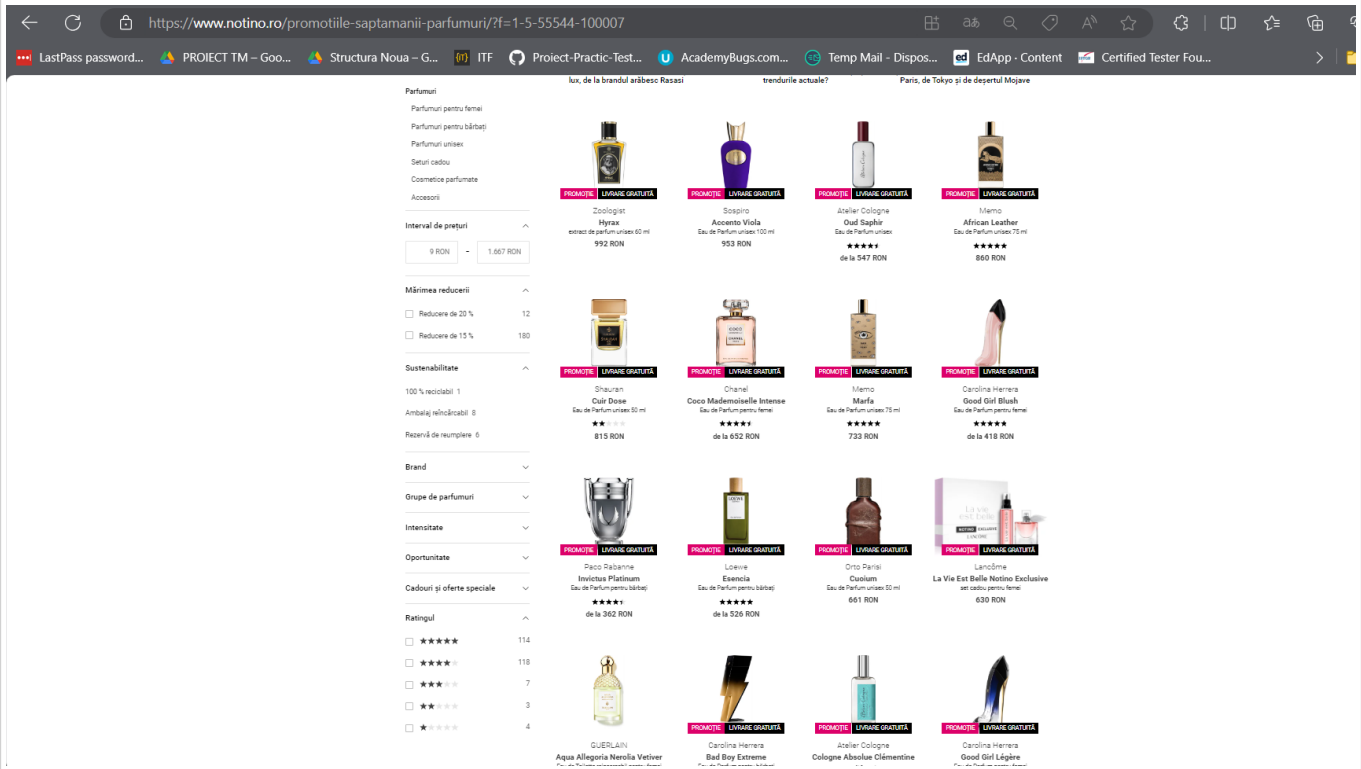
https://www.notino.ro/promotiile-saptamanii-parfumuri/?f=1-5-55544-100007

LastPass password... PROIECT TM – Goo... Structura Noua – G... ITF Proiect-Practic-Test... AcademyBugs.com... Temp Mail - Dispos... EdApp · Content Certified Tester Fou...

lux, de la brandul arăbesc Rasasi

trendurile actuale?

Paris, de Tokyo și de deșertul Mojave

Parfumuri
Parfumuri pentru femei
Parfumuri pentru bărbați
Parfumuri unisex
Seturi cadou
Cosmetice parfumate
Accesorii

Interval de prețuri
9 RON - 1.667 RON

Mărimea reducerii
Reducere de 20 % 12
Reducere de 15 % 180

Sustenabilitate
100 % reciclabil 1
Ambalaj reîncărcabil 8
Rezervă de reumplere 6

Brand

Grupe de parfumuri

Intensitate

Oportunitate

Cadouri și oferte speciale

Ratingul
114
118
7
3
4

PROMOȚIE LIVRARE GRATUITĂ
Zoologist
Hyrax
extract de parfum unisex 60 ml
992 RON

PROMOȚIE LIVRARE GRATUITĂ
Sospiro
Accento Viola
Eau de Parfum unisex 100 ml
953 RON

PROMOȚIE LIVRARE GRATUITĂ
Atelier Cologne
Oud Saphir
Eau de Parfum unisex
de la 547 RON

PROMOȚIE LIVRARE GRATUITĂ
Memo
African Leather
Eau de Parfum unisex 75 ml
860 RON

PROMOȚIE LIVRARE GRATUITĂ
Shauran
Cuir Dose
Eau de Parfum unisex 50 ml
815 RON

PROMOȚIE LIVRARE GRATUITĂ
Chanel
Coco Mademoiselle Intense
Eau de Parfum pentru femei
de la 652 RON

PROMOȚIE LIVRARE GRATUITĂ
Memo
Marfa
Eau de Parfum unisex 75 ml
733 RON

PROMOȚIE LIVRARE GRATUITĂ
Carolina Herrera
Good Girl Blush
Eau de Parfum pentru femei
de la 418 RON

PROMOȚIE LIVRARE GRATUITĂ
Paco Rabanne
Invictus Platinum
Eau de Parfum pentru bărbați
de la 362 RON

PROMOȚIE LIVRARE GRATUITĂ
Loewe
Esencia
Eau de Parfum pentru bărbați
de la 526 RON

PROMOȚIE LIVRARE GRATUITĂ
Orto Parisi
Cuoium
Eau de Parfum unisex 50 ml
661 RON

PROMOȚIE LIVRARE GRATUITĂ
Lancôme
La Vie Est Belle Notino Exclusive
set cadou pentru femei
630 RON

GUERLAIN
Aqua Allegoria Nerolia Vetiver

PROMOȚIE LIVRARE GRATUITĂ
Carolina Herrera
Bad Boy Extreme

PROMOȚIE LIVRARE GRATUITĂ
Atelier Cologne
Cologne Absolue Clémentine

PROMOȚIE LIVRARE GRATUITĂ
Carolina Herrera
Good Girl Légère